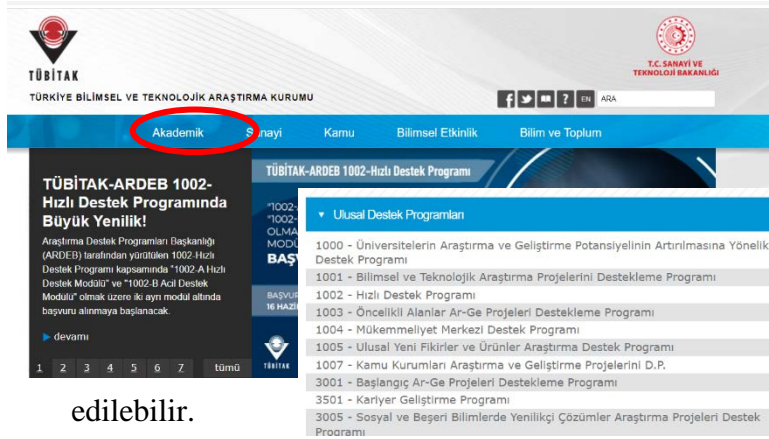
TÜBİTAK

TÜRKİYE BİLİMSEL VE TEKNOLOJİK ARAŞTIRMA KURUMU

T.C. SANAYİ VE TEKNOLOJİ BAKANLIĞI

EN ARA

Akademik Sanayi Kamu Bilimsel Etkinlik Bilim ve Toplum

TÜBİTAK-ARDEB 1002-Hızlı Destek Programında Büyük Yenilik!

Araştırma Destek Programları Başkanlığı (ARDEB) tarafından yürütülen 1002-Hızlı Destek Programı kapsamında "1002-A Hızlı Destek Modülü" ve "1002-B Acil Destek Modülü" olmak üzere iki ayrı modül altında başvuru alınmaya başlanacak.

devamı

1 2 3 4 5 6 7 tümü

TÜBİTAK-ARDEB 1002-Hızlı Destek Programı

"1002-
"1002-
OLMA
MODÜ
BAŞV

BAŞVUR
16 HAZİ

TÜBİTAK

Ulusal Destek Programları

1000 - Üniversitelerin Araştırma ve Geliştirme Potansiyelinin Artırılmasına Yönelik Destek Programı
1001 - Bilimsel ve Teknolojik Araştırma Projelerini Destekleme Programı
1002 - Hızlı Destek Programı
1003 - Öncelikli Alanlar Ar-Ge Projeleri Destekleme Programı
1004 - Mükemmeliyet Merkezi Destek Programı
1005 - Ulusal Yeni Fikirler ve Ürünler Araştırma Destek Programı
1007 - Kamu Kurumları Araştırma ve Geliştirme Projelerini D.P.
3001 - Başlangıç Ar-Ge Projeleri Destekleme Programı
3501 - Kariyer Geliştirme Programı
3005 - Sosyal ve Beşeri Bilimlerde Yenilikçi Çözümler Araştırma Projeleri Destek Programı

edilebilir.